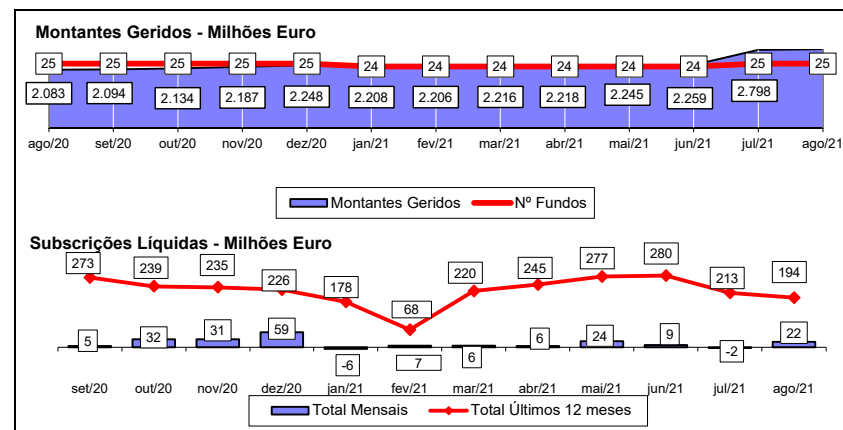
Montantes Geridos - Milhões Euro

25 25 25 25 25 24 24 24 24 24 24 25 25

2.083 2.094 2.134 2.187 2.248 2.208 2.206 2.216 2.218 2.245 2.259 2.798

ago/20 set/20 out/20 nov/20 dez/20 jan/21 fev/21 mar/21 abr/21 mai/21 jun/21 jul/21 ago/21

Montantes Geridos Nº Fundos

Subscrições Líquidas - Milhões Euro

273 239 235 226 178 68 220 245 277 280 213 194

5 32 31 59 -6 7 6 6 24 9 -2 22

set/20 out/20 nov/20 dez/20 jan/21 fev/21 mar/21 abr/21 mai/21 jun/21 jul/21 ago/21

Total Mensais Total Últimos 12 meses